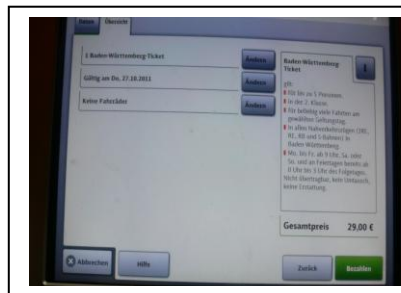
Daten Übersicht

1 Baden-Württemberg-Ticket Ändern

Gültig am Do, 27.10.2011 Ändern

Keine Fahrräder Ändern

Baden-Württemberg-Ticket 1

gilt:
Für bis zu 5 Personen.
In der 2. Klasse.
Für beliebig viele Fahrten am gewählten Geltungstag.
In allen Nahverkehrszügen (IRE, RE, RB und S-Bahnen) in Baden-Württemberg.
Mo. bis Fr. ab 9 Uhr, Sa. oder So. und an Feiertagen bereits ab 0 Uhr bis 3 Uhr des Folgetages. Nicht übertragbar, kein Umtausch, keine Erstattung.

Gesamtpreis 29,00 €

Abbrechen Hilfe Zurück Bezahlen